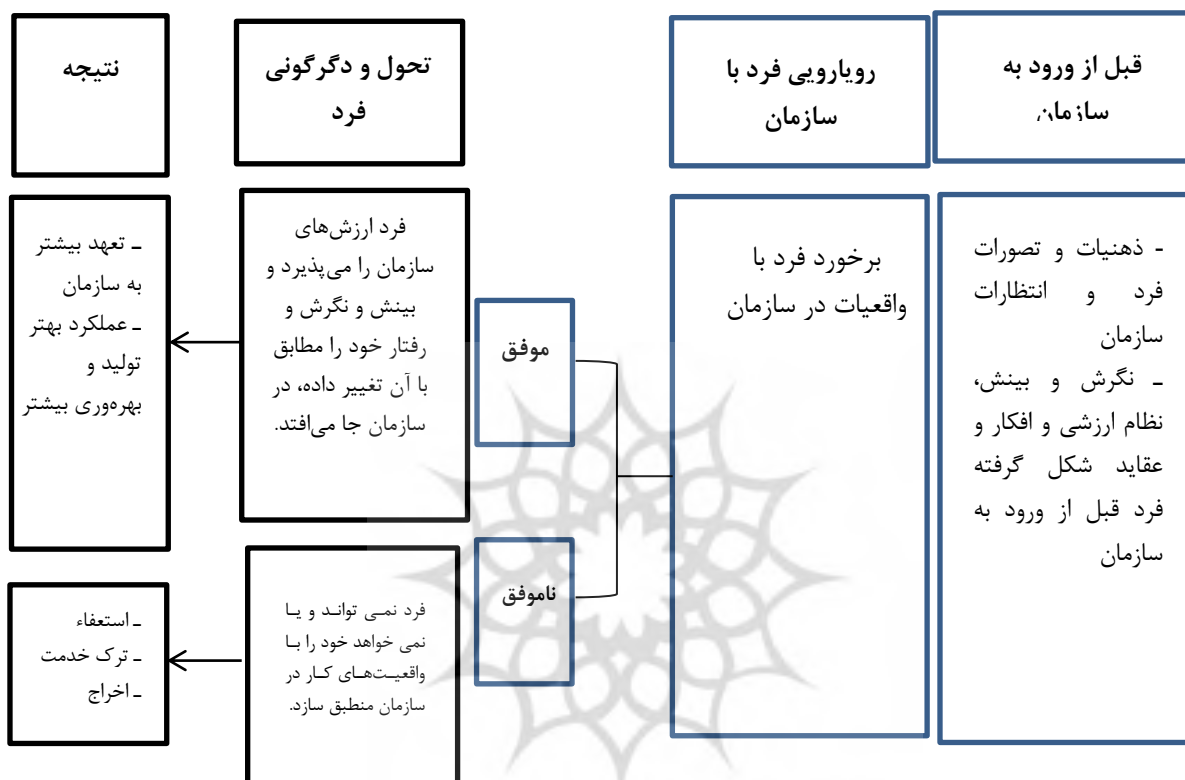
قبل از ورود به سازمان

رویارویی فرد با سازمان

تحول و دگرگونی فرد

نتیجه

- ذهنیات و تصورات فرد و انتظارات سازمان
- نگرش و بینش، نظام ارزشی و افکار و عقاید شکل گرفته فرد قبل از ورود به سازمان

برخورد فرد با واقعیات در سازمان

موفق

ناموفق

فرد ارزش‌های سازمان را می‌پذیرد و بینش و نگرش و رفتار خود را مطابق با آن تغییر داده، در سازمان جا می‌افتد.

- تعهد بیشتر به سازمان
- عملکرد بهتر تولید و بهره‌وری بیشتر

فرد نمی تواند و یا نمی خواهد خود را با واقعیت‌های کار در سازمان منطبق سازد.

- استعفاء
- ترک خدمت
- اخراج